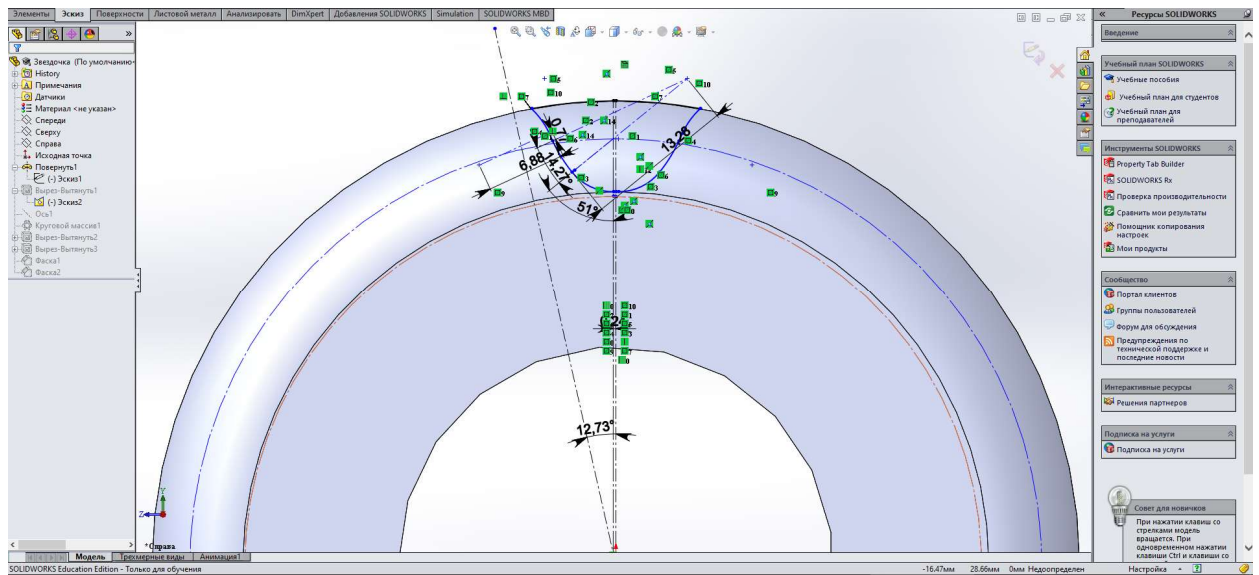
Элементы | Эскиз | Поверхности | Листовой металл | Анализировать | DimXpert | Добавления SOLIDWORKS | Simulation | SOLIDWORKS MBD

Звездочка (По умолчанию<
History
Примечания
Датчики
Материал <не указан>
Спереди
Сверху
Справа
Исходная точка
Повернуть1
(-) Эскиз1
Вырез-Вытянуть1
(-) Эскиз2
Ось1
Круговой массив1
Вырез-Вытянуть2
Вырез-Вытянуть3
Фаска1
Фаска2

0.7
13.26
6.88
14.27
51°
0.2
12.73°

*Справа

Модель | Трехмерные виды | Анимация1

SOLIDWORKS Education Edition - Только для обучения

-16.47мм 28.66мм 0мм Недоопределен Настройка

Ресурсы SOLIDWORKS
Введение
Учебный план SOLIDWORKS
Учебные пособия
Учебный план для студентов
Учебный план для преподавателей
Инструменты SOLIDWORKS
Property Tab Builder
SOLIDWORKS Rx
Проверка производительности
Сравнить мои результаты
Помощник копирования настроек
Мои продукты
Сообщество
Портал клиентов
Группы пользователей
Форум для обсуждения
Предупреждения по технической поддержке и последние новости
Интерактивные ресурсы
Решения партнеров
Подписка на услуги
Подписка на услуги
Совет для новичков
При нажатии клавиш со стрелками модель вращается. При одновременном нажатии клавиши Ctrl и клавиши со